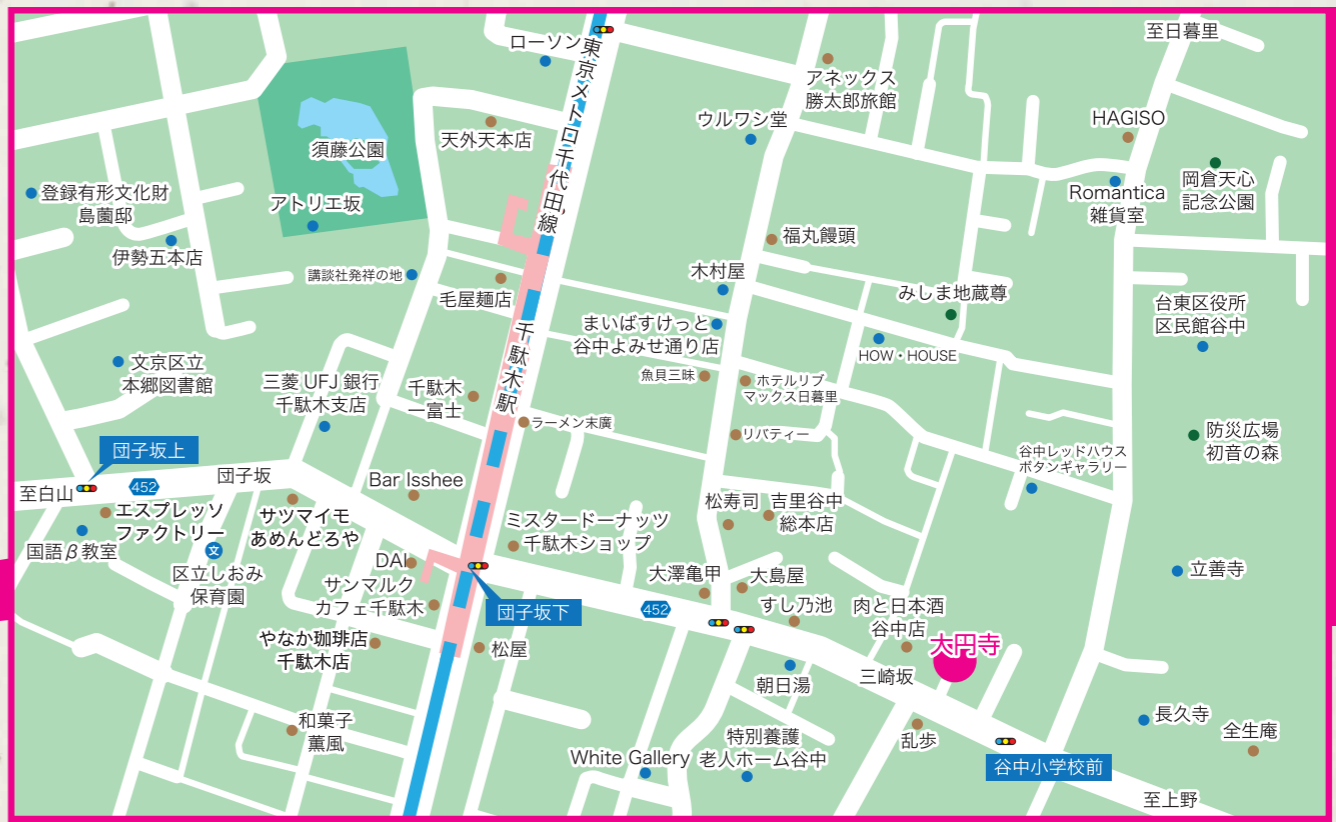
ローソン
東京メトロ千代田線
至日暮里
アネックス
勝太郎旅館
天外天本店
ウルワシ堂
HAGISO
須藤公園
岡倉天心
記念公園
Romantica
雑貨室
登録有形文化財
島薗邸
アトリエ坂
福丸饅頭
伊勢五本店
講談社発祥の地
木村屋
毛屋麺店
みしま地蔵尊
台東区役所
区民館谷中
まいばすけっと
谷中よみせ通り店
千駄木駅
文京区立
本郷図書館
HOW・HOUSE
魚貝三昧
ホテルリブ
マックス日暮里
三菱 UFJ 銀行
千駄木支店
千駄木
一富士
ラーメン末廣
リバティー
防災広場
初音の森
団子坂上
谷中レッドハウス
ボタンギャラリー
至白山
452
団子坂
Bar Isshee
松寿司
吉里谷中
総本店
エスプレッソ
ファクトリー
サツマイモ
あめんどろや
ミスタードーナッツ
千駄木ショップ
国語β教室
文
DAI
区立しおみ
保育園
立善寺
大澤亀甲
大島屋
サンマルク
カフェ千駄木
団子坂下
452
すし乃池
肉と日本酒
谷中店
やなか珈琲店
千駄木店
大円寺
松屋
朝日湯
三崎坂
和菓子
薫風
特別養護
老人ホーム谷中
乱歩
長久寺
全生庵
White Gallery
谷中小学校前
至上野